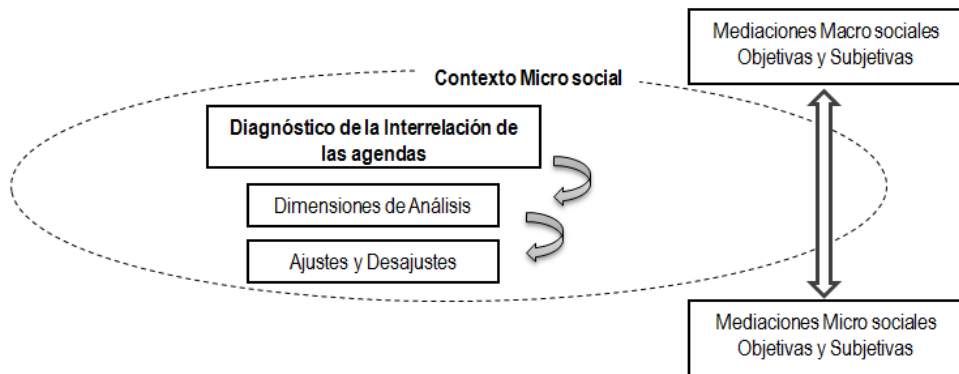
Mediaciones Macro sociales Objetivas y Subjetivas

Contexto Micro social

Diagnóstico de la Interrelación de las agendas

Dimensiones de Análisis

Ajustes y Desajustes

Mediaciones Micro sociales Objetivas y Subjetivas